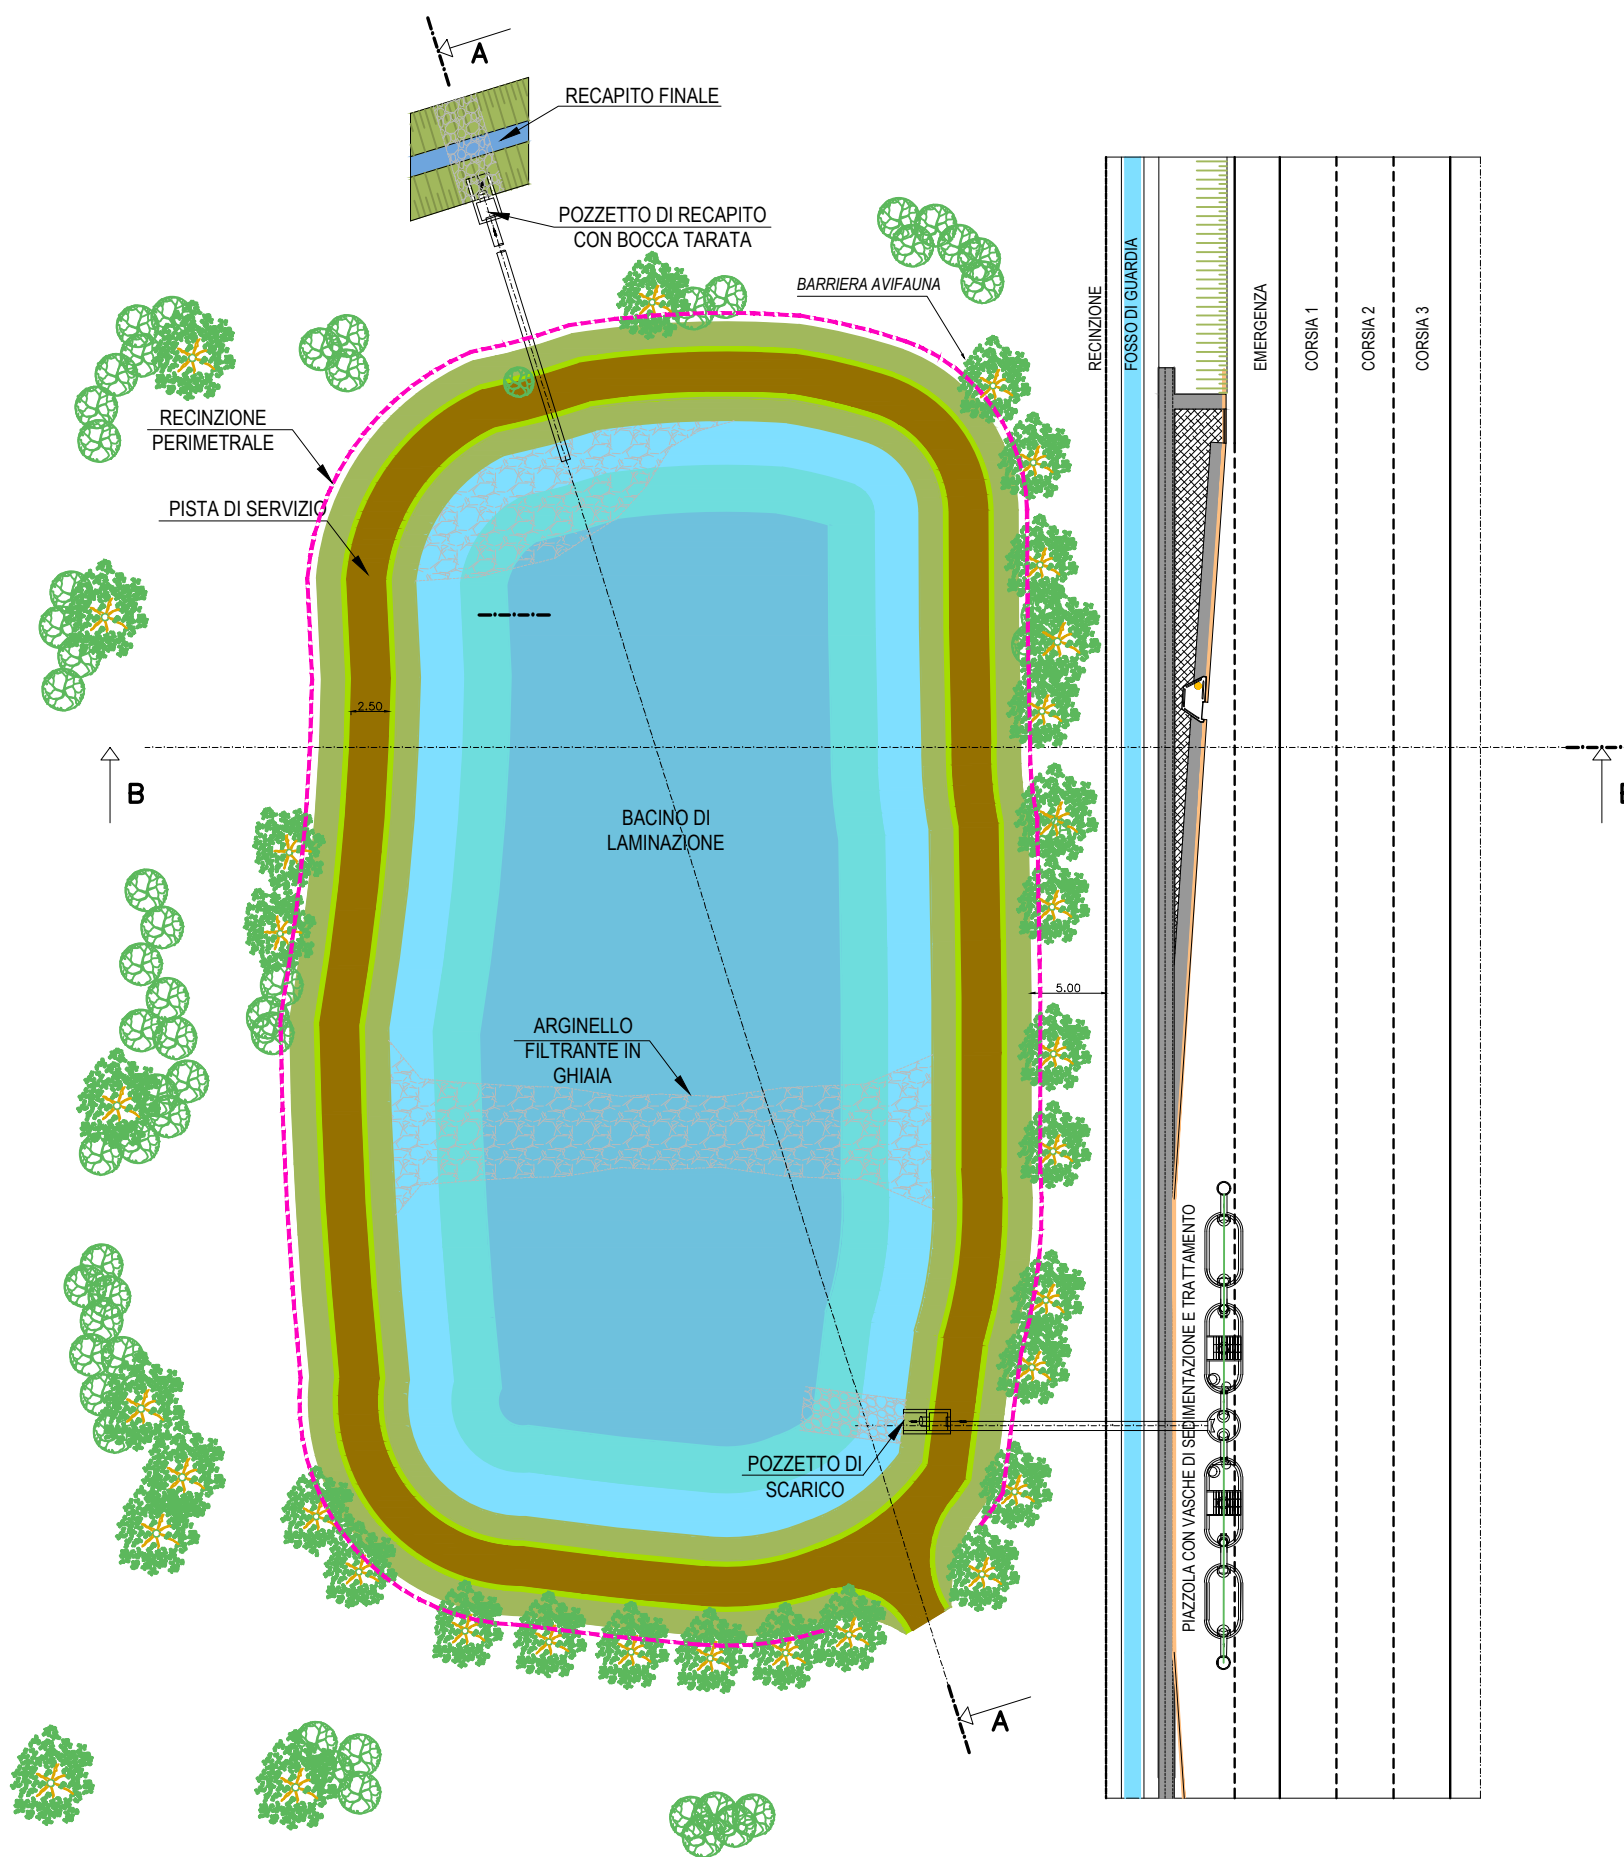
A

RECAPITO FINALE

POZZETTO DI RECAPITO
CON BOCCA TARATA

BARRIERA AVIFAUNA

RECINZIONE

FOSSO DI GUARDIA

EMERGENZA

CORSIA 1

CORSIA 2

CORSIA 3

RECINZIONE
PERIMETRALE

PISTA DI SERVIZIO

2.50

B

B

BACINO DI
LAMINAZIONE

5.00

ARGINELLO
FILTRANTE IN
GHIAIA

PIAZZOLA CON VASCHE DI SEDIMENTAZIONE E TRATTAMENTO

POZZETTO DI
SCARICO

A